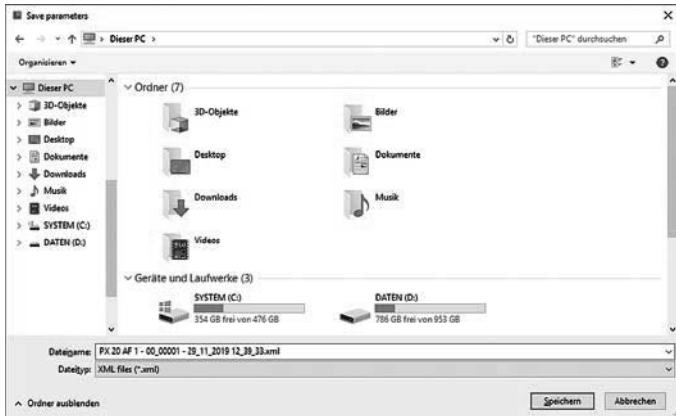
Save parameters

Dieser PC >

"Dieser PC" durchsuchen

Organisieren ▾

Dieser PC
3D-Objekte
Bilder
Desktop
Dokumente
Downloads
Musik
Videos
SYSTEM (C:)
DATEN (D:)

Ordner (7)

3D-Objekte
Bilder
Desktop
Dokumente
Downloads
Musik
Videos

Geräte und Laufwerke (3)

SYSTEM (C:)
354 GB frei von 476 GB

DATEN (D:)
786 GB frei von 953 GB

Dateiname: PX 20 AF 1 - 00_00001 - 29_11_2019 12_39_33.xml

Dateityp: XML files (*.xml)

Ordner ausblenden

Speichern

Abbrechen